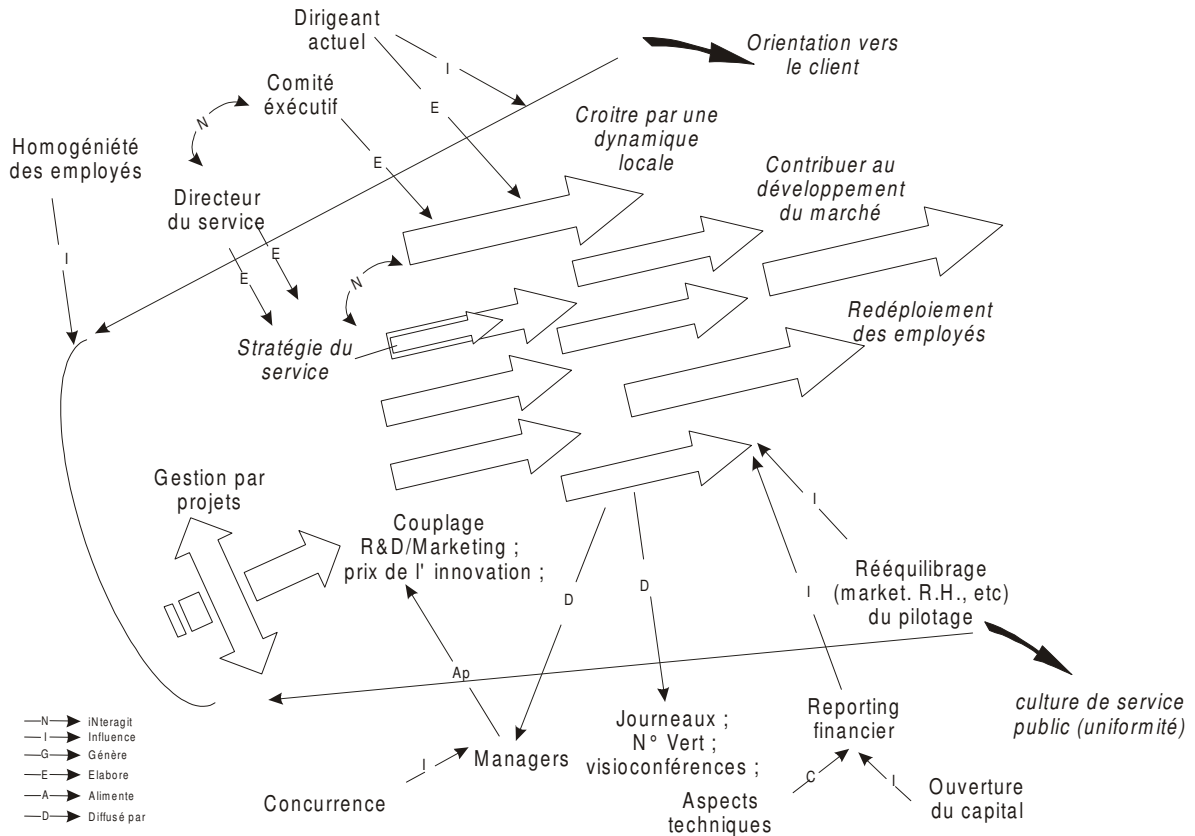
Dirigeant actuel

I

Orientation vers le client

E

Comité éxécutif

N

Croitre par une dynamique locale

Homogéniété des employés

E

Contribuer au développement du marché

Directeur du service

E

E

N

I

Redéploiement des employés

Stratégie du service

Gestion par projets

Couplage R&D/Marketing ; prix de l' innovation ;

I

D

D

Rééquilibrage (market. R.H., etc) du pilotage

I

Ap

culture de service public (uniformité)

Reporting financier

Journeaux ; N° Vert ; visioconférences ;

I

Managers

C

I

Concurrence

Aspects techniques

Ouverture du capital

—N→ iNteragit
—I→ Influence
—G→ Génère
—E→ Elabore
—A→ Alimente
—D→ Diffusé par